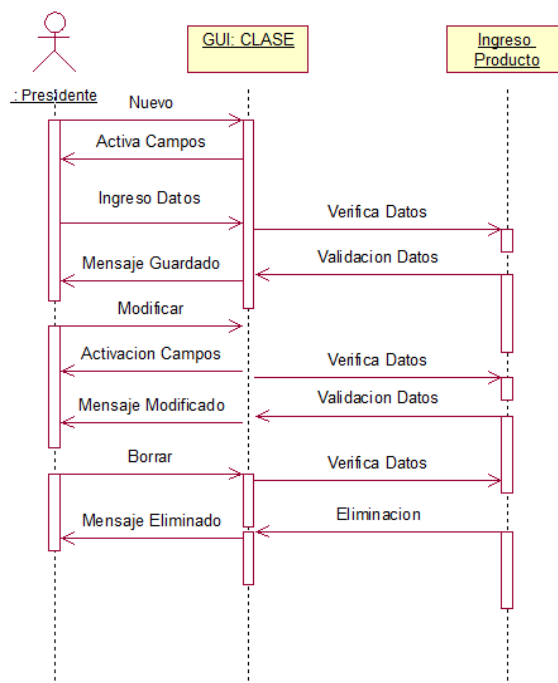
: Presidente

GUI: CLASE

Ingreso Producto

Nuevo

Activa Campos

Ingreso Datos

Verifica Datos

Mensaje Guardado

Validacion Datos

Modificar

Activacion Campos

Verifica Datos

Mensaje Modificado

Validacion Datos

Borrar

Verifica Datos

Mensaje Eliminado

Eliminacion